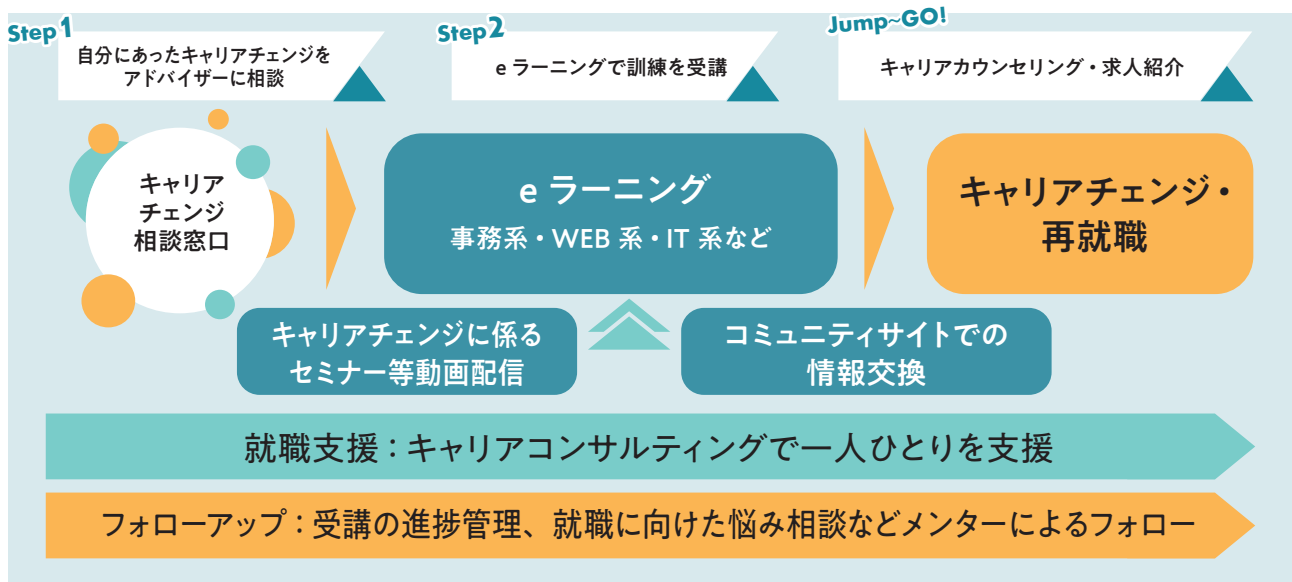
Step 1
自分にあったキャリアチェンジをアドバイザーに相談

Step 2
e ラーニングで訓練を受講

Jump~GO!
キャリアカウンセリング・求人紹介

キャリアチェンジ相談窓口

e ラーニング
事務系・WEB 系・IT 系など

キャリアチェンジ・再就職

キャリアチェンジに係るセミナー等動画配信

コミュニティサイトでの情報交換

就職支援：キャリアコンサルティングで一人ひとりを支援

フォローアップ：受講の進捗管理、就職に向けた悩み相談などメンターによるフォロー